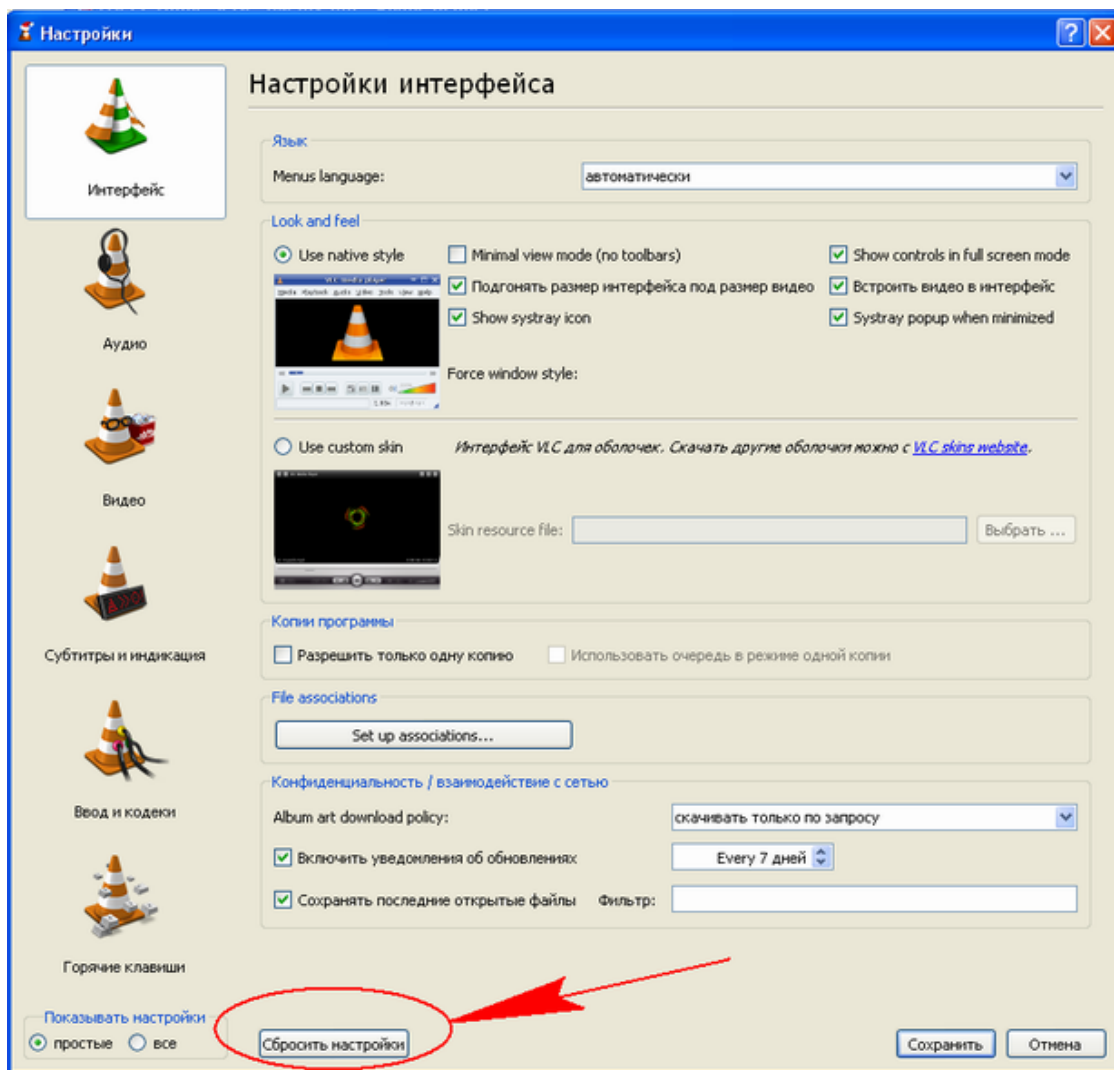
Настройки

Интерфейс

Аудио

Видео

Субтитры и индикация

Ввод и кодеки

Горячие клавиши

Показывать настройки
простые все

Настройки интерфейса

Язык
Menus language: автоматически

Look and feel
Use native style
Minimal view mode (no toolbars)
Show controls in full screen mode
Подгонять размер интерфейса под размер видео
Встроить видео в интерфейс
Show systray icon
Systray popup when minimized
Force window style:

Use custom skin
Интерфейс VLC для оболочек. Скачать другие оболочки можно с VLC skins website.
Skin resource file:
Выбрать ...

Копии программы
Разрешить только одну копию
Использовать очередь в режиме одной копии

File associations
Set up associations...

Конфиденциальность / взаимодействие с сетью
Album art download policy: скачивать только по запросу
Включить уведомления об обновлениях Every 7 дней
Сохранять последние открытые файлы Фильтр:

Сбросить настройки
Сохранить Отмена